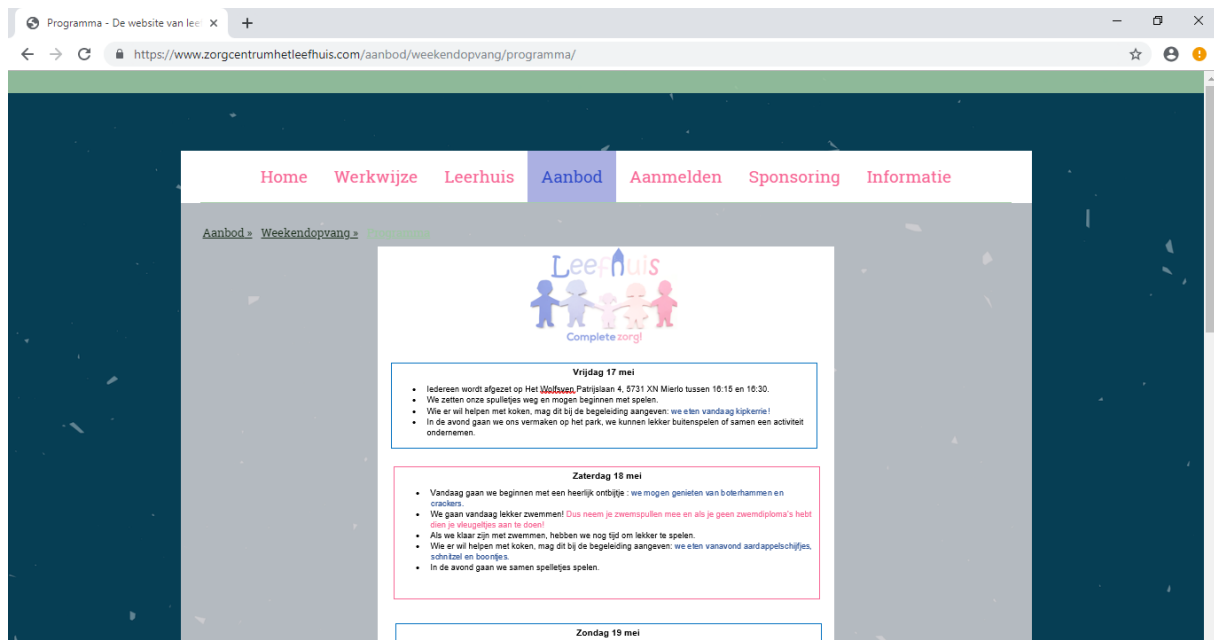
Programma - De website van lee ×

https://www.zorgcentrumhetleefhuis.com/aanbod/weekendopvang/programma/

Home Werkwijze Leerhuis Aanbod Aanmelden Sponsoring Informatie

Aanbod » Weekendopvang » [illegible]

Leefhuis

Complete zorg!

Vrijdag 17 mei

- Iedereen wordt afgezet op Het Wolfsven Patrijslaan 4, 5731 XN Mierlo tussen 16:15 en 16:30.
- We zetten onze spulletjes weg en mogen beginnen met spelen.
- Wie er wil helpen met koken, mag dit bij de begeleiding aangeven: we eten vandaag kipkerrie!
- In de avond gaan we ons vermaken op het park, we kunnen lekker buitenspelen of samen een activiteit ondernemen.

Zaterdag 18 mei

- Vandaag gaan we beginnen met een heerlijk ontbijtje : we mogen genieten van boterhammen en crackers.
- We gaan vandaag lekker zwemmen! Dus neem je zwemspullen mee en als je geen zwemdiploma's hebt dien je vleugeltjes aan te doen!
- Als we klaar zijn met zwemmen, hebben we nog tijd om lekker te spelen.
- Wie er wil helpen met koken, mag dit bij de begeleiding aangeven: we eten vanavond aardappelschijfjes, schnitzel en boontjes.
- In de avond gaan we samen spelletjes spelen.

Zondag 19 mei